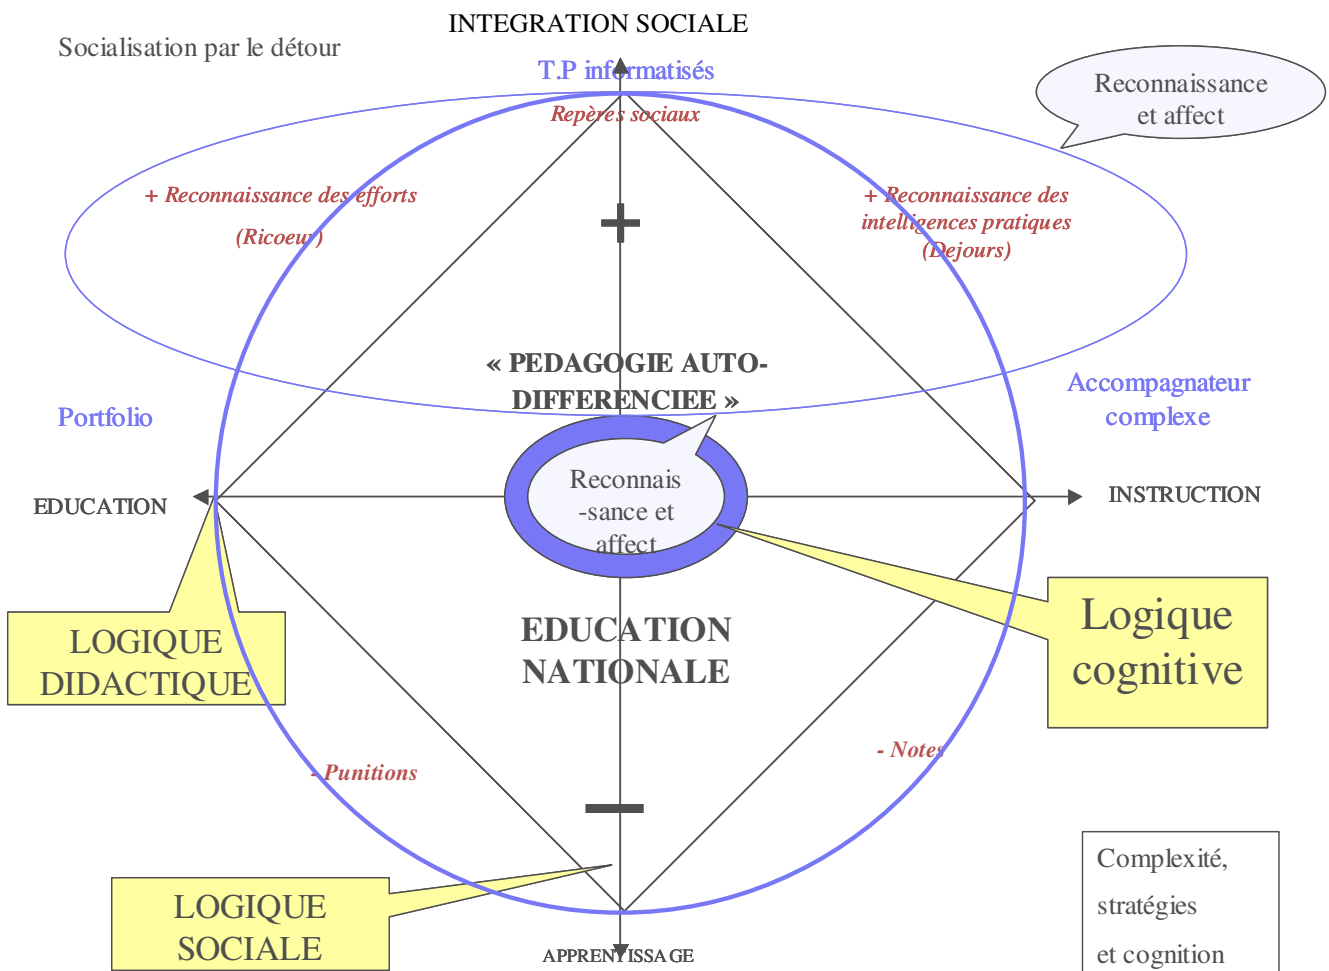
INTEGRATION SOCIALE

Socialisation par le détour

T.P informatisés

Repères sociaux

Reconnaissance et affect

+ Reconnaissance des efforts

(Ricoeur)

+

+ Reconnaissance des intelligences pratiques (Dejours)

« PEDAGOGIE AUTO-DIFFERENCIEE »

Portfolio

Accompagnateur complexe

EDUCATION

Reconnais-sance et affect

INSTRUCTION

EDUCATION NATIONALE

LOGIQUE DIDACTIQUE

Logique cognitive

- Punitions

- Notes

−

LOGIQUE SOCIALE

Complexité, stratégies et cognition

APPRENTISSAGE